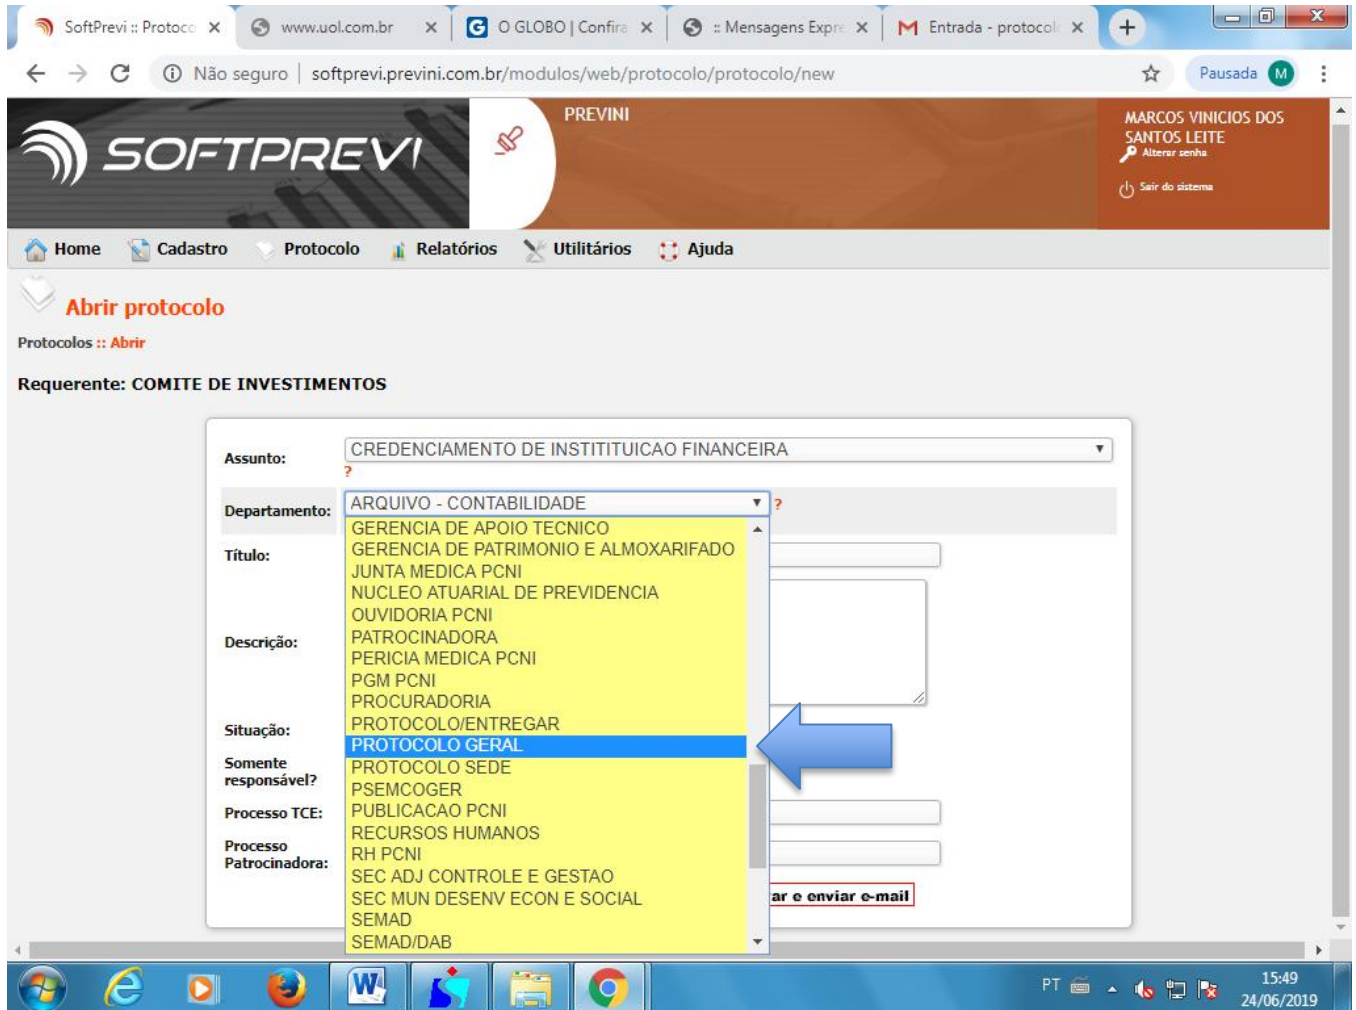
SoftPrevi :: Protoco ×
www.uol.com.br ×
O GLOBO | Confira ×
:: Mensagens Expre ×
Entrada - protocol ×

Não seguro | softprevi.previni.com.br/modulos/web/protocolo/protocolo/new
Pausada M

SOFTPREVI
PREVINI
MARCOS VINICIOS DOS SANTOS LEITE
Alterar senha
Sair do sistema

Home Cadastro Protocolo Relatórios Utilitários Ajuda

Abrir protocolo

Protocolos :: Abrir

Requerente: COMITE DE INVESTIMENTOS

Assunto: CREDENCIAMENTO DE INSTITTUICAO FINANCEIRA
?
Departamento: ARQUIVO - CONTABILIDADE ?
Título:
Descrição:
Situação:
Somente responsável?
Processo TCE:
Processo Patrocinadora:

GERENCIA DE APOIO TECNICO
GERENCIA DE PATRIMONIO E ALMOXARIFADO
JUNTA MEDICA PCNI
NUCLEO ATUARIAL DE PREVIDENCIA
OUVIDORIA PCNI
PATROCINADORA
PERICIA MEDICA PCNI
PGM PCNI
PROCURADORIA
PROTOCOLO/ENTREGAR
PROTOCOLO GERAL
PROTOCOLO SEDE
PSEMCOGER
PUBLICACAO PCNI
RECURSOS HUMANOS
RH PCNI
SEC ADJ CONTROLE E GESTAO
SEC MUN DESENV ECON E SOCIAL
SEMAD
SEMAD/DAB

ar e enviar e-mail

PT
15:49
24/06/2019